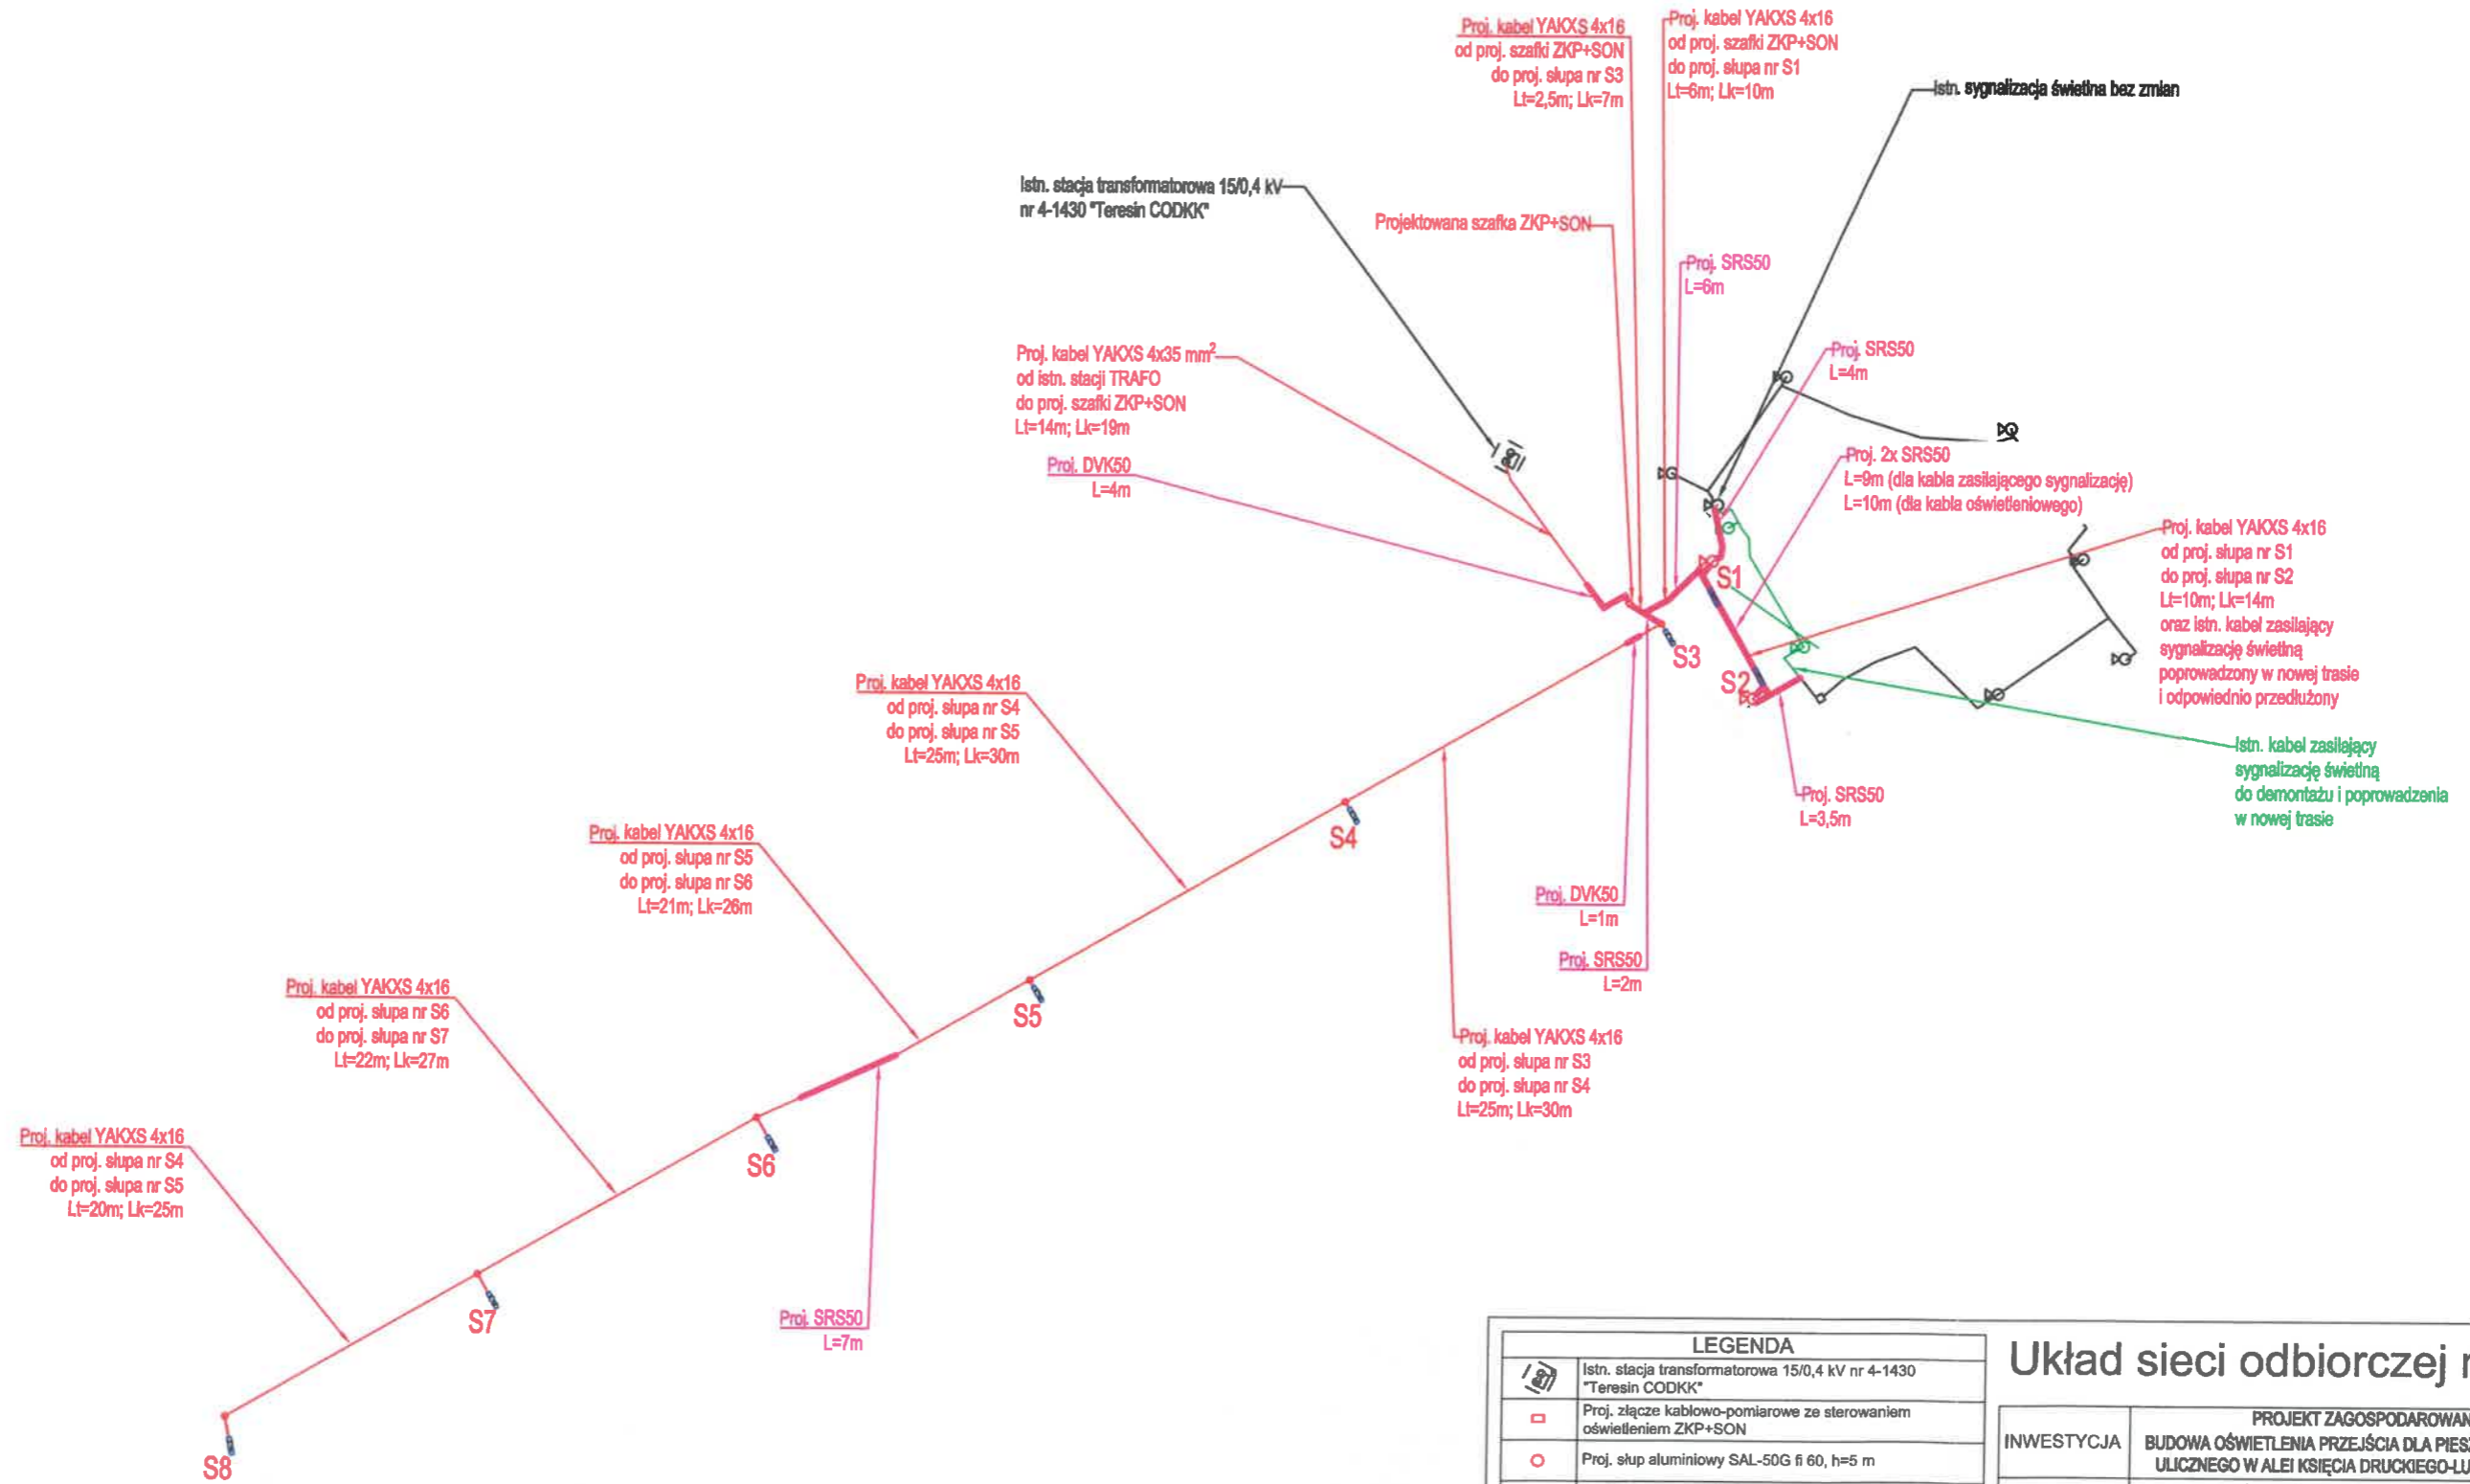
Proj. kabel YAKXS 4x16
od proj. szafki ZKP+SON
do proj. słupa nr S3
Lt=2,5m; Lk=7m

Proj. kabel YAKXS 4x16
od proj. szafki ZKP+SON
do proj. słupa nr S1
Lt=6m; Lk=10m

Istn. sygnalizacja świetlna bez zmian

Istn. stacja transformatorowa 15/0,4 kV
nr 4-1430 "Teresin CODKK"

Projektowana szafka ZKP+SON

Proj. SRS50
L=6m

Proj. SRS50
L=4m

Proj. kabel YAKXS 4x35 mm$^2$
od istn. stacji TRAFO
do proj. szafki ZKP+SON
Lt=14m; Lk=19m

Proj. DVK50
L=4m

Proj. 2x SRS50
L=9m (dla kabla zasilającego sygnalizację)
L=10m (dla kabla oświetleniowego)

Proj. kabel YAKXS 4x16
od proj. słupa nr S1
do proj. słupa nr S2
Lt=10m; Lk=14m
oraz istn. kabel zasilający
sygnalizację świetlną
poprowadzony w nowej trasie
i odpowiednio przedłużony

S1

S3

S2

Proj. kabel YAKXS 4x16
od proj. słupa nr S4
do proj. słupa nr S5
Lt=25m; Lk=30m

Istn. kabel zasilający
sygnalizację świetlną
do demontażu i poprowadzenia
w nowej trasie

Proj. SRS50
L=3,5m

S4

Proj. kabel YAKXS 4x16
od proj. słupa nr S5
do proj. słupa nr S6
Lt=21m; Lk=26m

Proj. DVK50
L=1m

Proj. SRS50
L=2m

Proj. kabel YAKXS 4x16
od proj. słupa nr S6
do proj. słupa nr S7
Lt=22m; Lk=27m

S5

Proj. kabel YAKXS 4x16
od proj. słupa nr S3
do proj. słupa nr S4
Lt=25m; Lk=30m

Proj. kabel YAKXS 4x16
od proj. słupa nr S4
do proj. słupa nr S5
Lt=20m; Lk=25m

S6

S7

Proj. SRS50
L=7m

S8

| LEGENDA | |
|---|---|
| | Istn. stacja transformatorowa 15/0,4 kV nr 4-1430 "Teresin CODKK" |
| | Proj. złącze kablowo-pomiarowe ze sterowaniem oświetleniem ZKP+SON |
| | Proj. słup aluminiowy SAL-50G fi 60, h=5 m |

Układ sieci odbiorczej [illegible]

| INWESTYCJA | PROJEKT ZAGOSPODAROWAN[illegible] BUDOWA OŚWIETLENIA PRZEJŚCIA DLA PIES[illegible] ULICZNEGO W ALEI KSIĘCIA DRUCKIEGO-LU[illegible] |
|---|---|